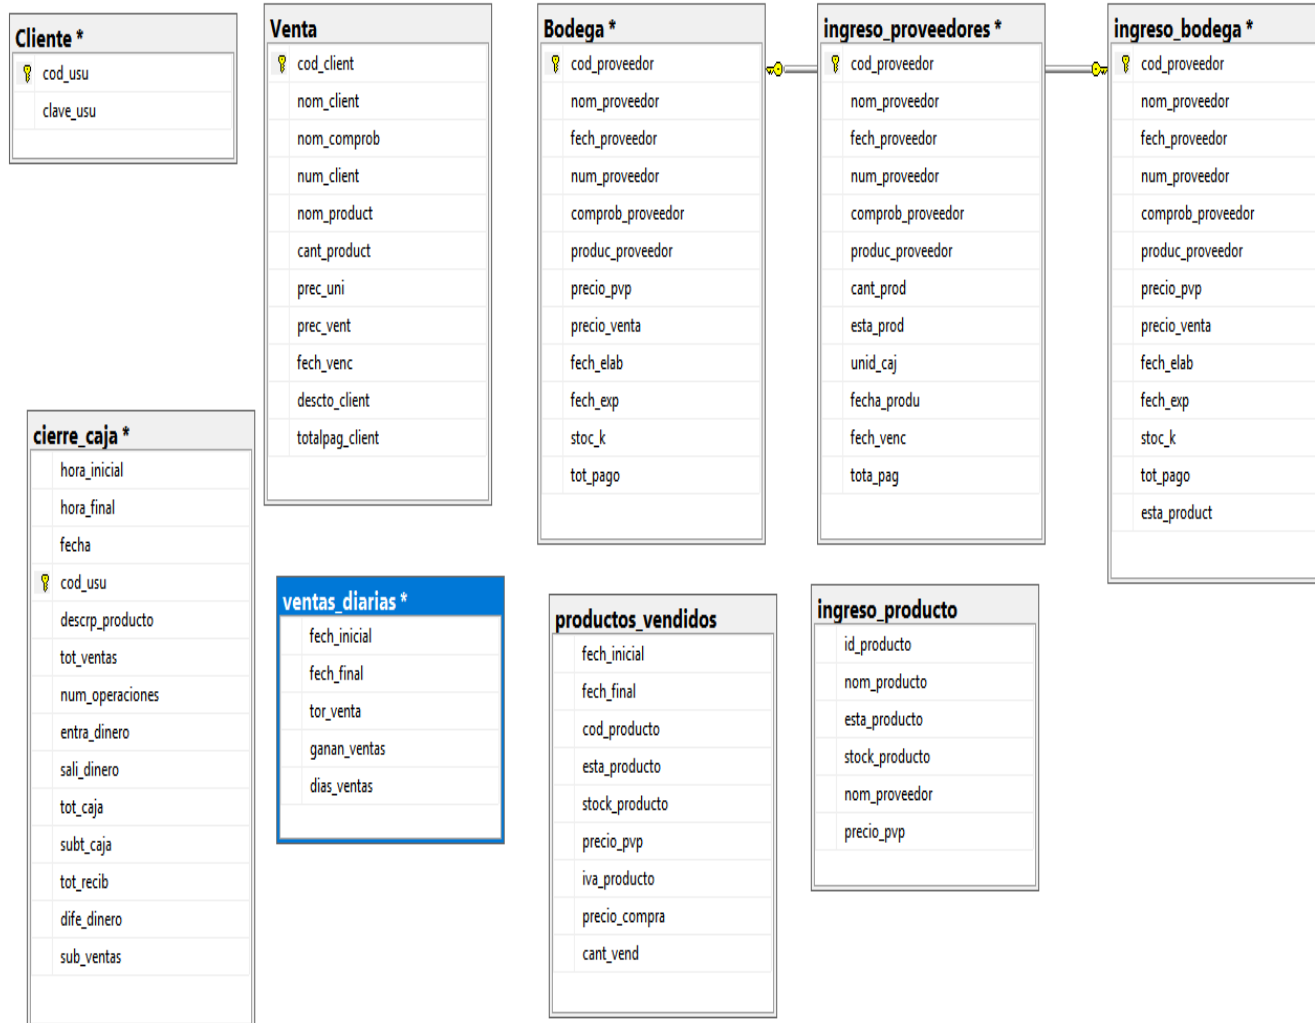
Cliente *
cod_usu
clave_usu

Venta
cod_client
nom_client
nom_comprob
num_client
nom_product
cant_product
prec_uni
prec_vent
fech_venc
descto_client
totalpag_client

Bodega *
cod_proveedor
nom_proveedor
fech_proveedor
num_proveedor
comprob_proveedor
produc_proveedor
precio_pvp
precio_venta
fech_elab
fech_exp
stoc_k
tot_pago

ingreso_proveedores *
cod_proveedor
nom_proveedor
fech_proveedor
num_proveedor
comprob_proveedor
produc_proveedor
cant_prod
esta_prod
unid_caj
fecha_produ
fech_venc
tota_pag

ingreso_bodega *
cod_proveedor
nom_proveedor
fech_proveedor
num_proveedor
comprob_proveedor
produc_proveedor
precio_pvp
precio_venta
fech_elab
fech_exp
stoc_k
tot_pago
esta_product

cierre_caja *
hora_inicial
hora_final
fecha
cod_usu
descrp_producto
tot_ventas
num_operaciones
entra_dinero
sali_dinero
tot_caja
subt_caja
tot_recib
dife_dinero
sub_ventas

ventas_diarias *
fech_inicial
fech_final
tor_venta
ganan_ventas
dias_ventas

productos_vendidos
fech_inicial
fech_final
cod_producto
esta_producto
stock_producto
precio_pvp
iva_producto
precio_compra
cant_vend

ingreso_producto
id_producto
nom_producto
esta_producto
stock_producto
nom_proveedor
precio_pvp